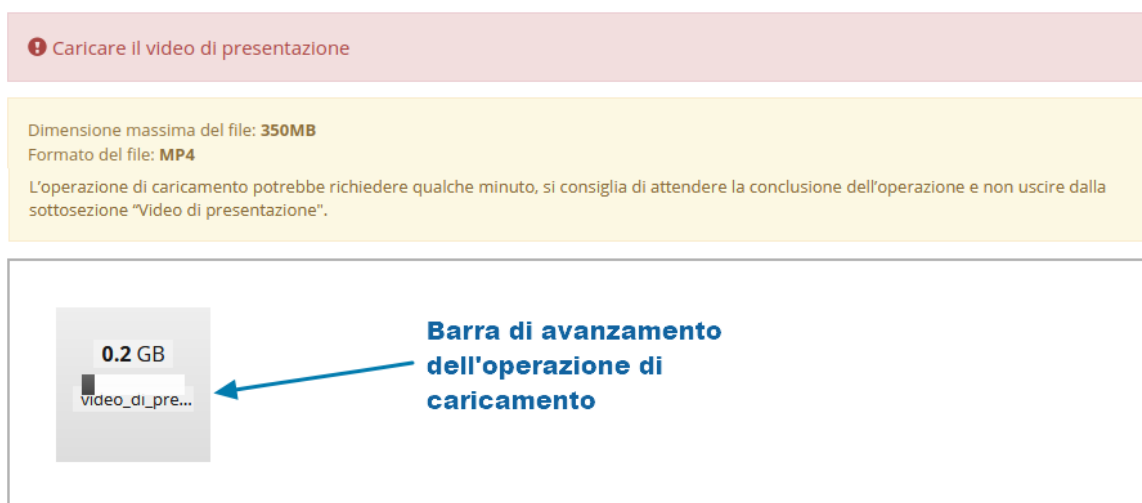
Caricare il video di presentazione

Dimensione massima del file: **350MB**
Formato del file: **MP4**

L'operazione di caricamento potrebbe richiedere qualche minuto, si consiglia di attendere la conclusione dell'operazione e non uscire dalla sottosezione "Video di presentazione".

**0.2** GB
video_di_pre...

Barra di avanzamento dell'operazione di caricamento